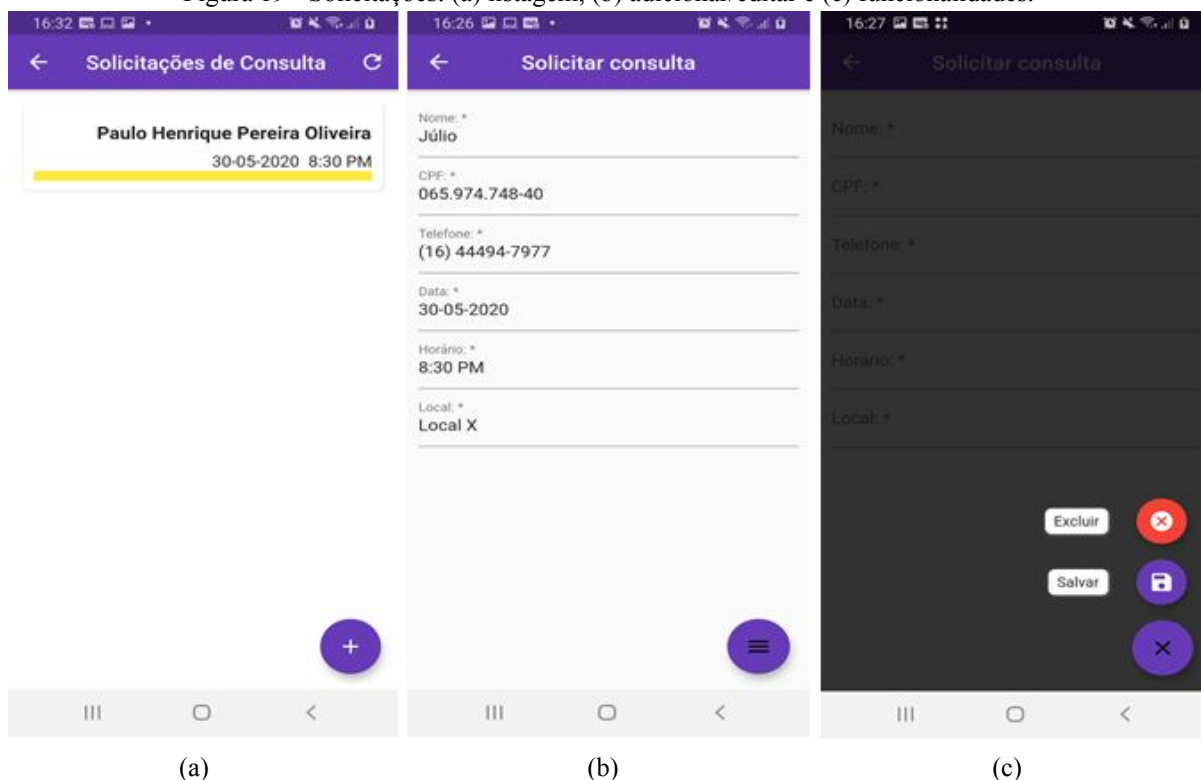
Figura 19 – Solicitações: (a) listagem, (b) adicionar/editar e (c) funcionalidades.

16:32

← Solicitações de Consulta

Paulo Henrique Pereira Oliveira
30-05-2020 8:30 PM

+

16:26

← Solicitar consulta

Nome: *
Júlio

CPF: *
065.974.748-40

Telefone: *
(16) 44494-7977

Data: *
30-05-2020

Horário: *
8:30 PM

Local: *
Local X

16:27

← Solicitar consulta

Nome: *

CPF: *

Telefone: *

Data: *

Horário: *

Local: *

Excluir

Salvar

(a)

(b)

(c)